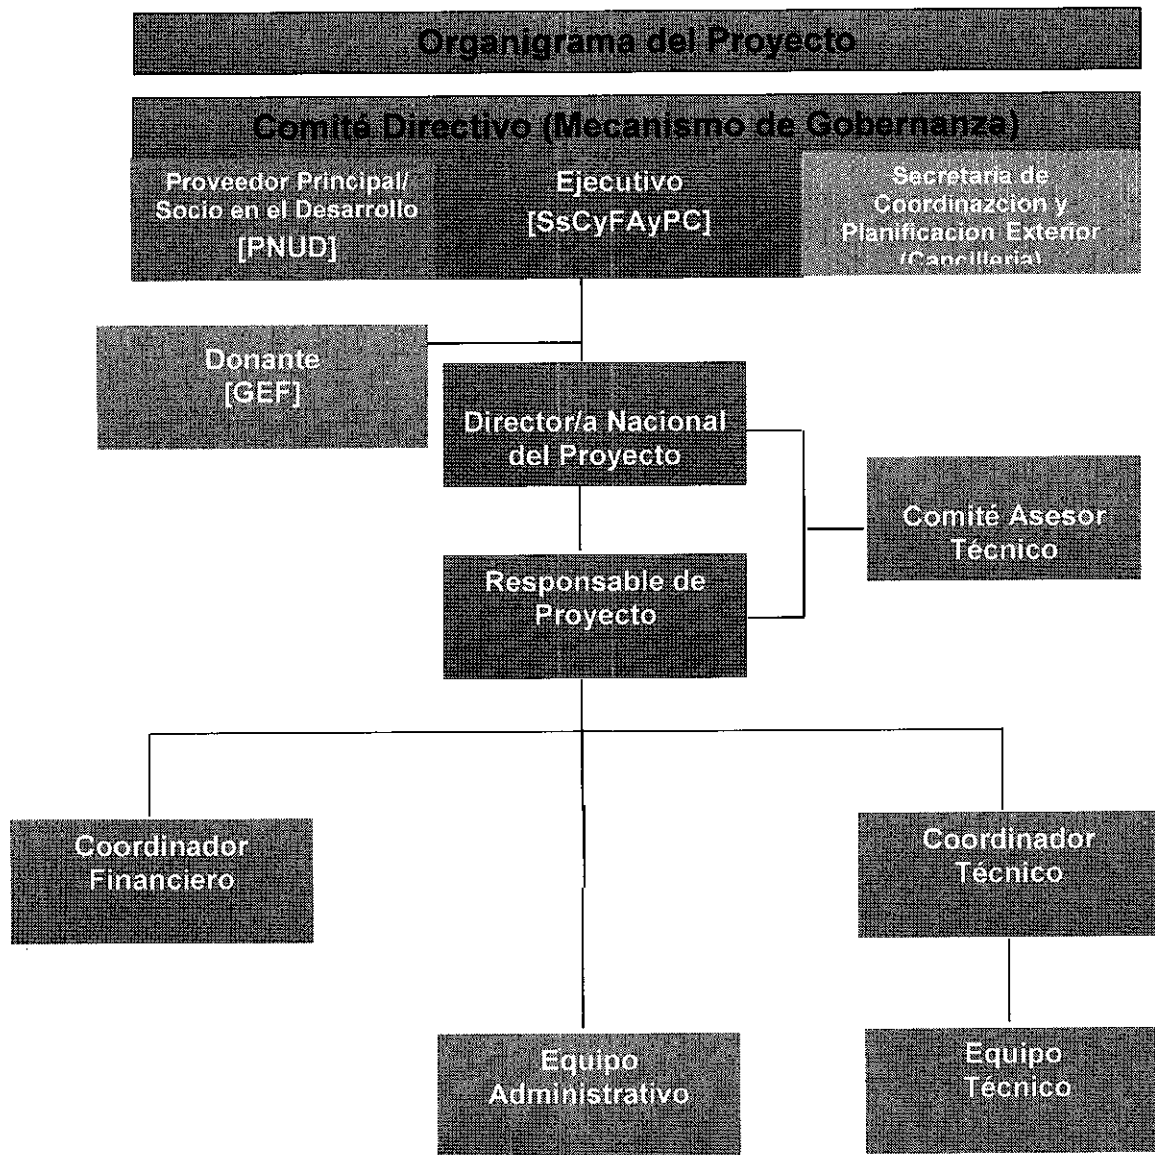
Organigrama del Proyecto

Comité Directivo (Mecanismo de Gobernanza)

Proveedor Principal/ Socio en el Desarrollo [PNUD]

Ejecutivo [SsCyFAyPC]

Secretaria de Coordinazcion y Planificacion Exterior (Cancilleria)

Donante [GEF]

Director/a Nacional del Proyecto

Comité Asesor Técnico

Responsable de Proyecto

Coordinador Financiero

Coordinador Técnico

Equipo Administrativo

Equipo Técnico